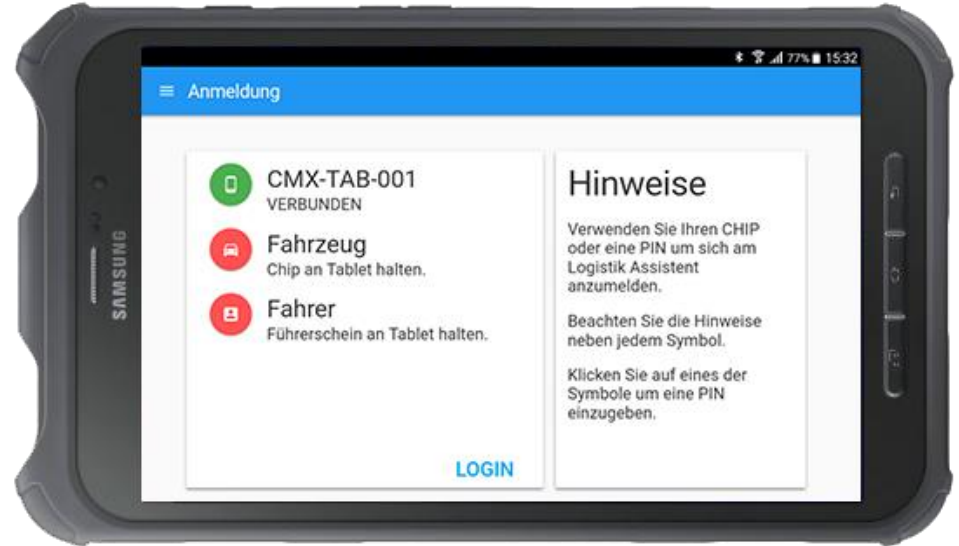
SAMSUNG

77% 15:32

Anmeldung

CMX-TAB-001
VERBUNDEN

Fahrzeug
Chip an Tablet halten.

Fahrer
Führerschein an Tablet halten.

LOGIN

Hinweise

Verwenden Sie Ihren CHIP oder eine PIN um sich am Logistik Assistent anzumelden.

Beachten Sie die Hinweise neben jedem Symbol.

Klicken Sie auf eines der Symbole um eine PIN einzugeben.